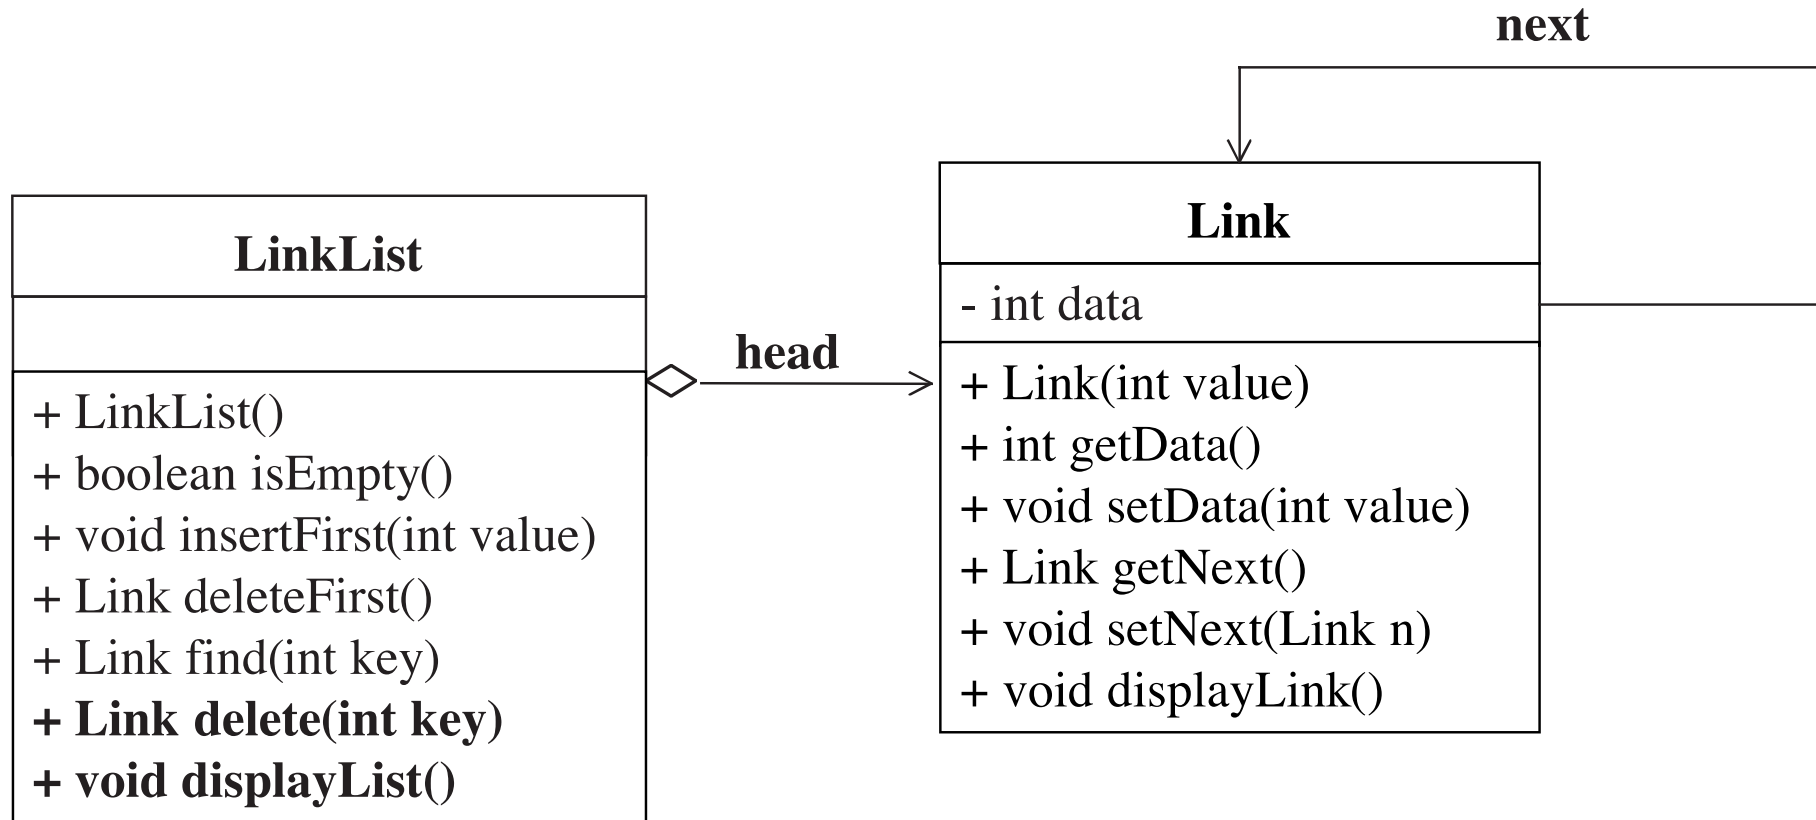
next

LinkList

+ LinkList()
+ boolean isEmpty()
+ void insertFirst(int value)
+ Link deleteFirst()
+ Link find(int key)
**+ Link delete(int key)**
**+ void displayList()**

head

Link

- int data

+ Link(int value)
+ int getData()
+ void setData(int value)
+ Link getNext()
+ void setNext(Link n)
+ void displayLink()